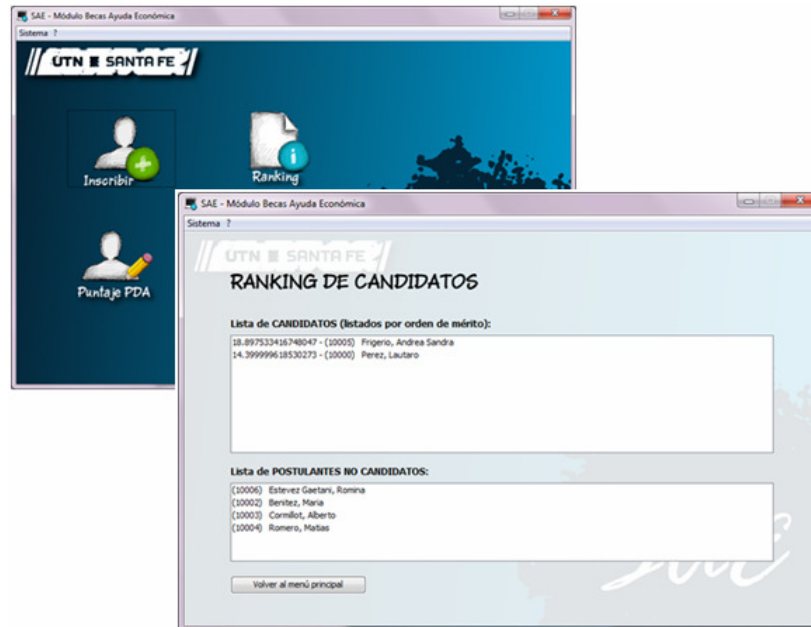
SAE - Módulo Becas Ayuda Económica

Sistema ?

UTN SANTA FE

Inscribir

Ranking

Puntaje PDA

SAE - Módulo Becas Ayuda Económica

Sistema ?

UTN SANTA FE

RANKING DE CANDIDATOS

Lista de CANDIDATOS (listados por orden de mérito):

18.897533416748047 - (10005) Frigerio, Andrea Sandra
14.399999618530273 - (10000) Perez, Lautaro

Lista de POSTULANTES NO CANDIDATOS:

(10006) Estevez Gaetani, Romina
(10002) Benitez, Maria
(10003) Cormillot, Alberto
(10004) Romero, Matias

Volver al menú principal